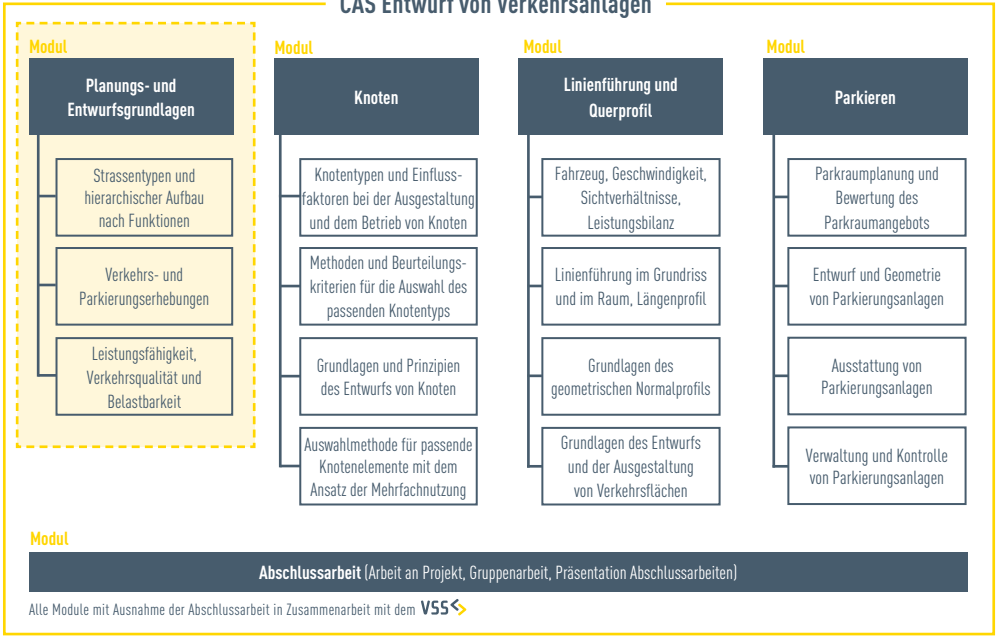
CAS Entwurf von Verkehrsanlagen

Modul

Planungs- und Entwurfsgrundlagen

Strassentypen und hierarchischer Aufbau nach Funktionen

Verkehrs- und Parkierungserhebungen

Leistungsfähigkeit, Verkehrsqualität und Belastbarkeit

Modul

Knoten

Knotentypen und Einflussfaktoren bei der Ausgestaltung und dem Betrieb von Knoten

Methoden und Beurteilungskriterien für die Auswahl des passenden Knotentyps

Grundlagen und Prinzipien des Entwurfs von Knoten

Auswahlmethode für passende Knotenelemente mit dem Ansatz der Mehrfachnutzung

Modul

Linienführung und Querprofil

Fahrzeug, Geschwindigkeit, Sichtverhältnisse, Leistungsbilanz

Linienführung im Grundriss und im Raum, Längenprofil

Grundlagen des geometrischen Normalprofils

Grundlagen des Entwurfs und der Ausgestaltung von Verkehrsflächen

Modul

Parkieren

Parkraumplanung und Bewertung des Parkraumangebots

Entwurf und Geometrie von Parkierungsanlagen

Ausstattung von Parkierungsanlagen

Verwaltung und Kontrolle von Parkierungsanlagen

Modul

Abschlussarbeit (Arbeit an Projekt, Gruppenarbeit, Präsentation Abschlussarbeiten)

Alle Module mit Ausnahme der Abschlussarbeit in Zusammenarbeit mit dem VSS